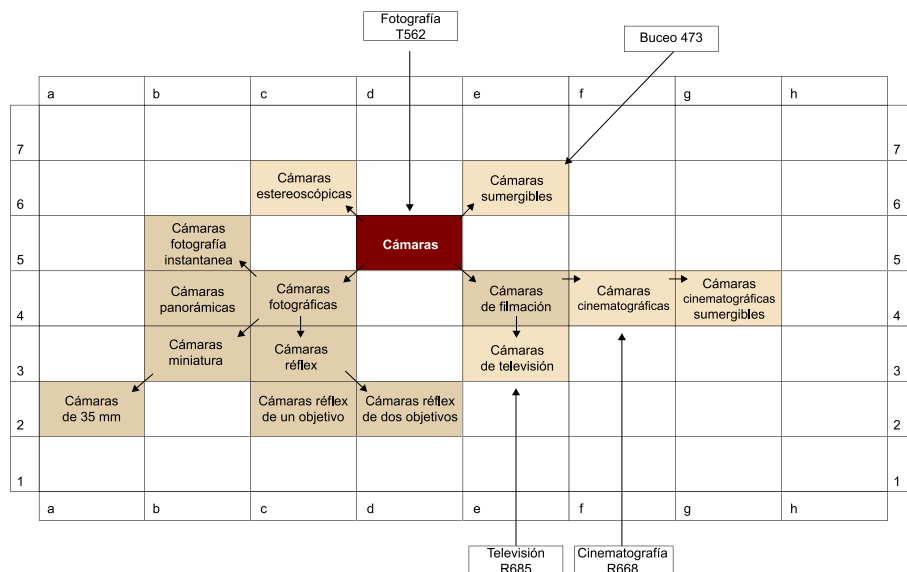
Fotografía T562

Buceo 473

| | a | b | c | d | e | f | g | h | |
|---|---|---|---|---|---|---|---|---|---|
| 7 | | | | | | | | | 7 |
| 6 | | | Cámaras estereoscópicas | | Cámaras sumergibles | | | | 6 |
| 5 | | Cámaras fotografía instantanea | | Cámaras | | | | | 5 |
| 4 | | Cámaras panorámicas | Cámaras fotográficas | | Cámaras de filmación | Cámaras cinematográficas | Cámaras cinematográficas sumergibles | | 4 |
| 3 | | Cámaras miniatura | Cámaras réflex | | Cámaras de televisión | | | | 3 |
| 2 | Cámaras de 35 mm | | Cámaras réflex de un objetivo | Cámaras réflex de dos objetivos | | | | | 2 |
| 1 | | | | | | | | | 1 |
| | a | b | c | d | e | f | g | h | |

Televisión R685

Cinematografía R668